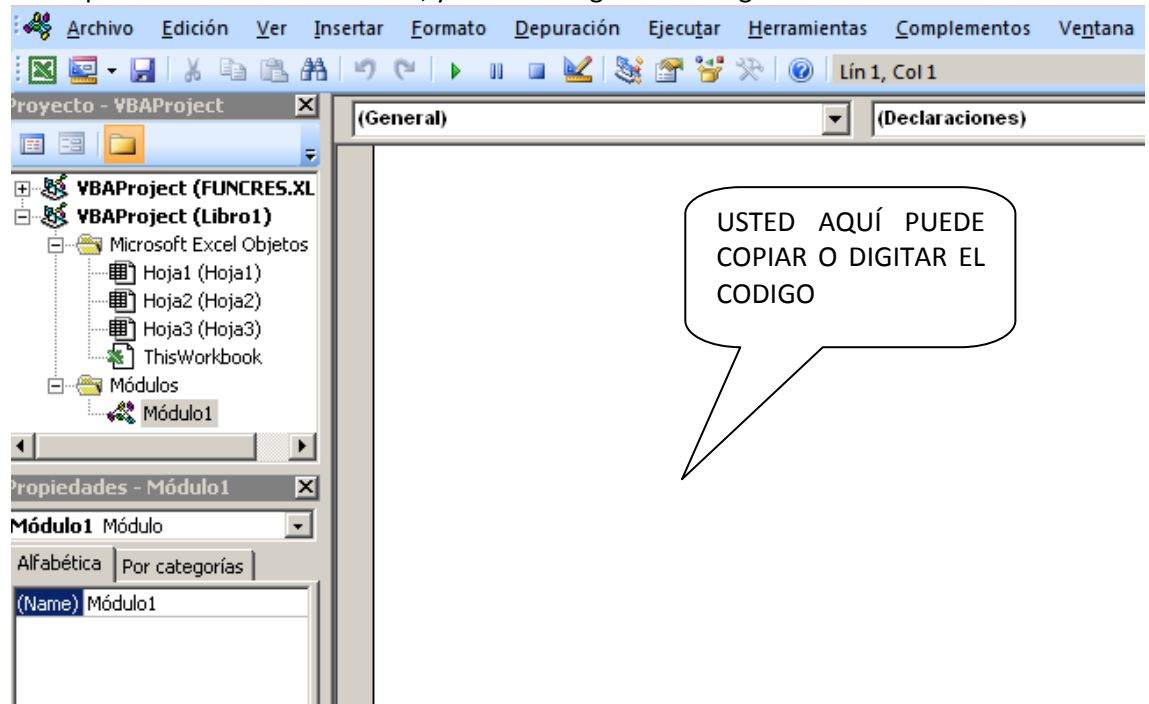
Archivo Edición Ver Insertar Formato Depuración Ejecutar Herramientas Complementos Ventana

Lín 1, Col 1

Proyecto - VBAProject

VBAProject (FUNCRES.XL
VBAProject (Libro1)
Microsoft Excel Objetos
Hoja1 (Hoja1)
Hoja2 (Hoja2)
Hoja3 (Hoja3)
ThisWorkbook
Módulos
Módulo1

Propiedades - Módulo1

Módulo1 Módulo

Alfabética | Por categorías

| (Name) | Módulo1 |
|---|---|

(General)

(Declaraciones)

USTED AQUÍ PUEDE COPIAR O DIGITAR EL CODIGO